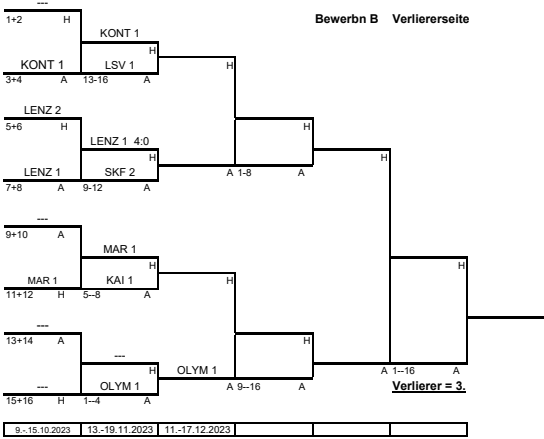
Bewerbn B Verliererseite

---
1+2 H
KONT 1
3+4 A

KONT 1
H
LSV 1
13-16 A

H

LENZ 2
5+6 H
LENZ 1
7+8 A

LENZ 1 4:0
H
SKF 2
9-12 A

A 1-8

H
A

H

---
9+10 A
MAR 1
11+12 H

MAR 1
H
KAI 1
5--8 A

H

---
13+14 A
---
15+16 H

---
H
OLYM 1
1--4 A

OLYM 1
A 9--16

H
A

H
A 1--16 A
Verlierer = 3.

| 9.-15.10.2023 | 13.-19.11.2023 | 11.-17.12.2023 | | | | |